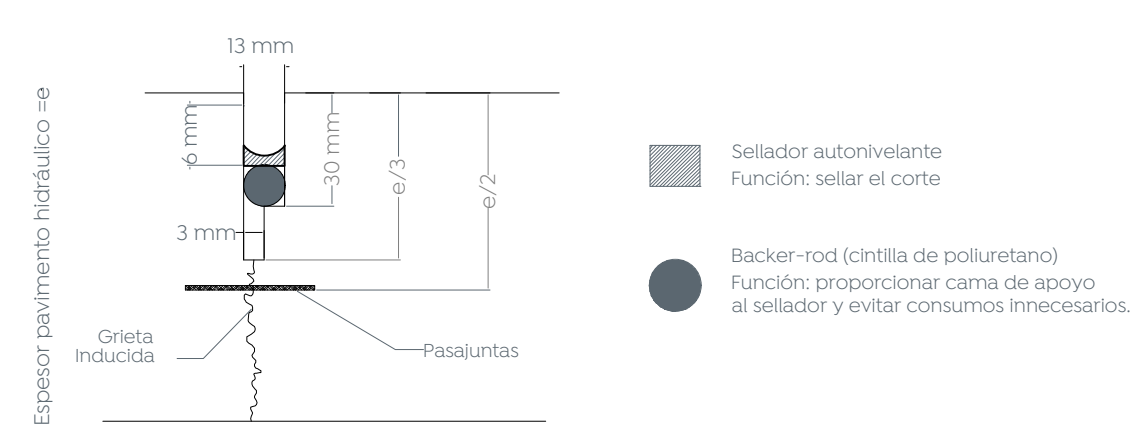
13 mm

Espesor pavimento hidráulico =e

6 mm

30 mm

e/3

e/2

3 mm

Grieta Inducida

Pasajuntas

Sellador autonivelante
Función: sellar el corte

Backer-rod (cintilla de poliuretano)
Función: proporcionar cama de apoyo al sellador y evitar consumos innecesarios.